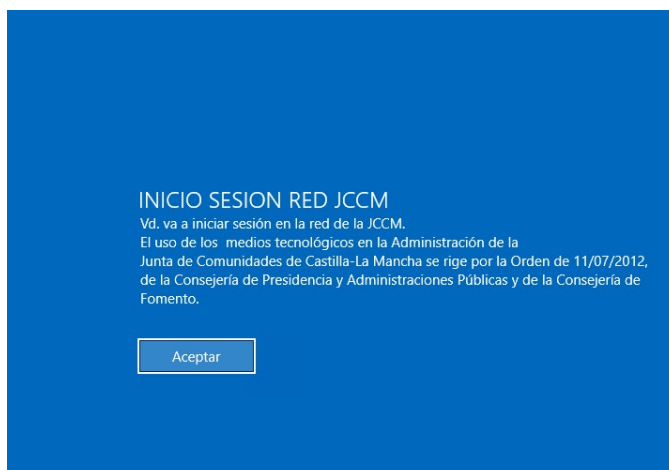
INICIO SESION RED JCCM
Vd. va a iniciar sesión en la red de la JCCM.
El uso de los  medios tecnológicos en la Administración de la Junta de Comunidades de Castilla-La Mancha se rige por la Orden de 11/07/2012, de la Consejería de Presidencia y Administraciones Públicas y de la Consejería de Fomento.

Aceptar